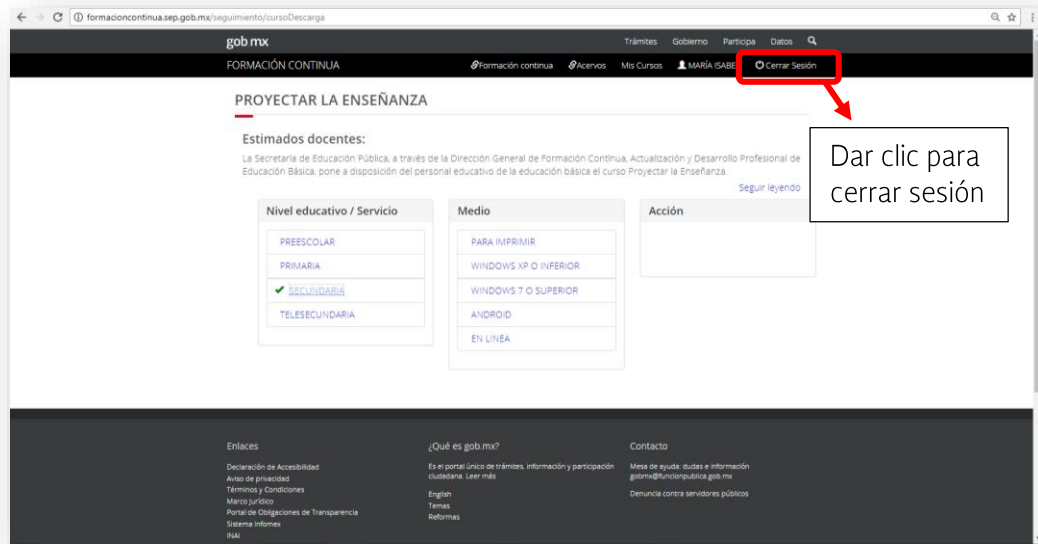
formacioncontinua.sep.gob.mx/seguimiento/cursoDescarga

gob.mx

Trámites Gobierno Participa Datos

FORMACIÓN CONTINUA

Formación continua Acervos Mis Cursos MARÍA ISABE Cerrar Sesión

PROYECTAR LA ENSEÑANZA

Estimados docentes:

La Secretaría de Educación Pública, a través de la Dirección General de Formación Continua, Actualización y Desarrollo Profesional de Educación Básica, pone a disposición del personal educativo de la educación básica el curso Proyectar la Enseñanza.

Seguir leyendo

Dar clic para cerrar sesión

| Nivel educativo / Servicio | Medio | Acción |
|---|---|---|
| PREESCOLAR | PARA IMPRIMIR | |
| PRIMARIA | WINDOWS XP O INFERIOR | |
| ✔ SECUNDARIA | WINDOWS 7 O SUPERIOR | |
| TELESECUNDARIA | ANDROID | |
| | EN LINEA | |

Enlaces
Declaración de Accesibilidad
Aviso de privacidad
Términos y Condiciones
Marco Jurídico
Portal de Obligaciones de Transparencia
Sistema Infomex
INAI

¿Qué es gob.mx?
Es el portal único de trámites, información y participación ciudadana. Leer más
English
Temas
Reformas

Contacto
Mesa de ayuda: dudas e información
gobmx@funcionpublica.gob.mx
Denuncia contra servidores públicos